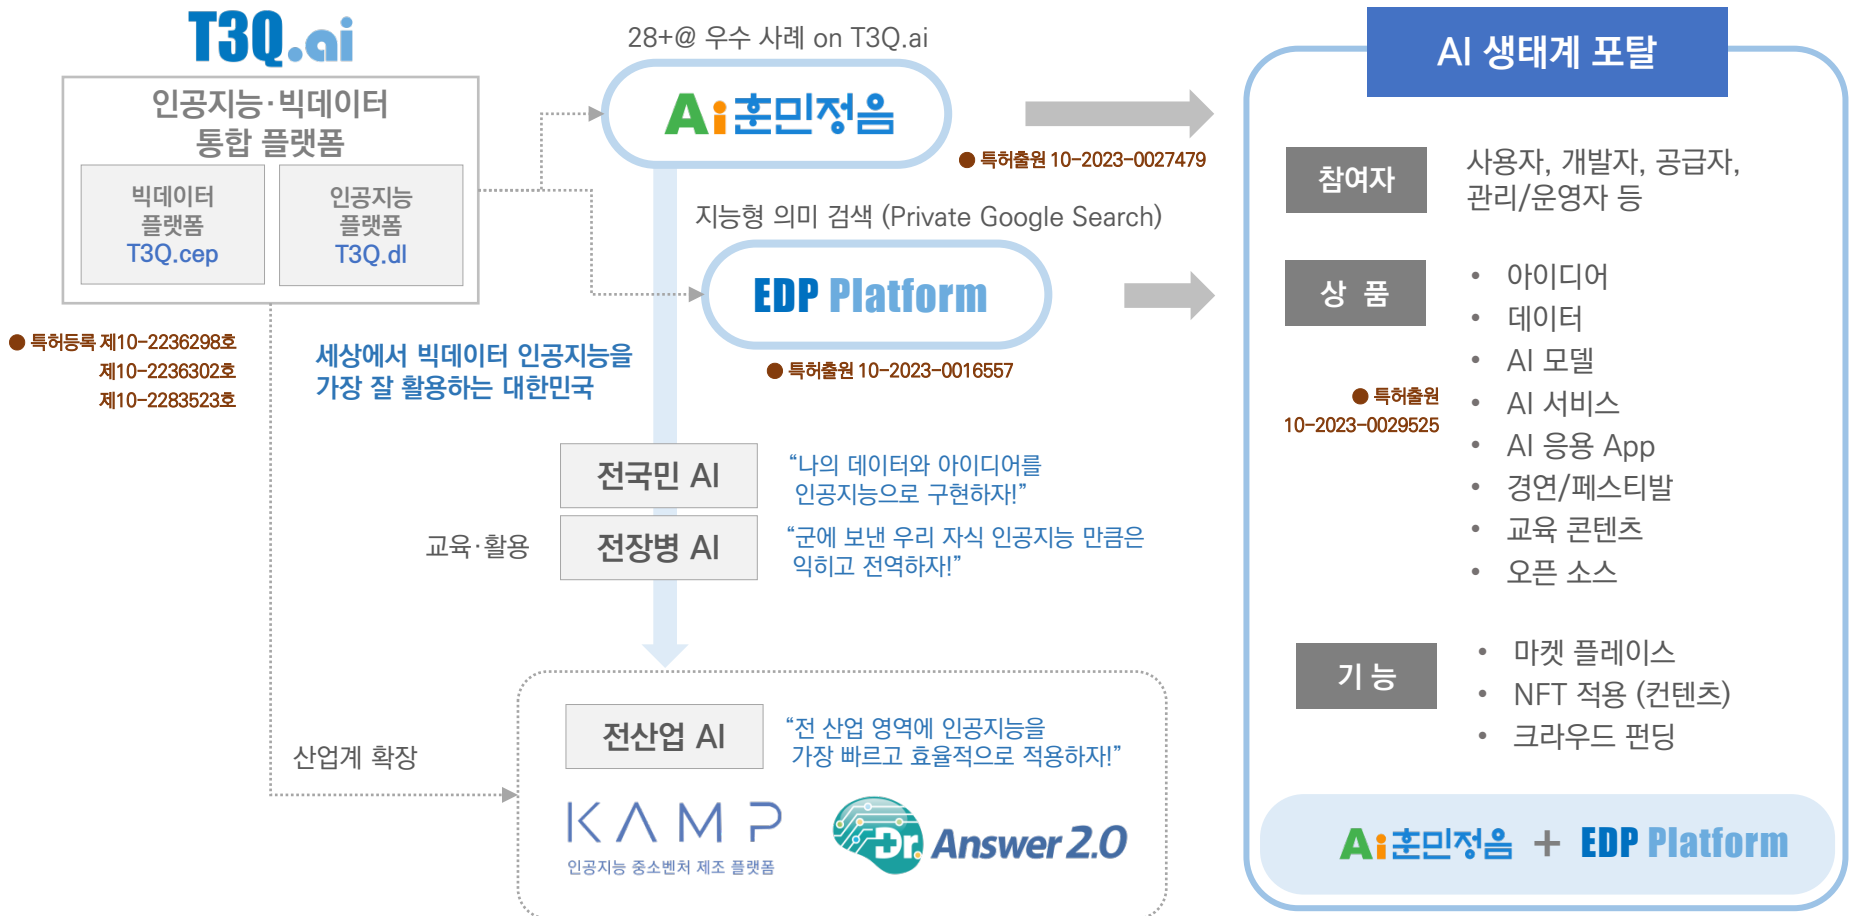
T3Q.ai

인공지능·빅데이터 통합 플랫폼

빅데이터 플랫폼 T3Q.cep

인공지능 플랫폼 T3Q.dl

● 특허등록 제10-2236298호 제10-2236302호 제10-2283523호

28+@ 우수 사례 on T3Q.ai

Ai훈민정음

● 특허출원 10-2023-0027479

지능형 의미 검색 (Private Google Search)

EDP Platform

● 특허출원 10-2023-0016557

세상에서 빅데이터 인공지능을 가장 잘 활용하는 대한민국

전국민 AI

"나의 데이터와 아이디어를 인공지능으로 구현하자!"

교육·활용

전장병 AI

"군에 보낸 우리 자식 인공지능 만큼은 익히고 전역하자!"

산업계 확장

전산업 AI

"전 산업 영역에 인공지능을 가장 빠르고 효율적으로 적용하자!"

KAMP
인공지능 중소벤처 제조 플랫폼

Dr. Answer 2.0

AI 생태계 포탈

참여자

사용자, 개발자, 공급자, 관리/운영자 등

상 품

• 아이디어
• 데이터
• AI 모델
• AI 서비스
• AI 응용 App
• 경연/페스티발
• 교육 콘텐츠
• 오픈 소스

● 특허출원 10-2023-0029525

기 능

• 마켓 플레이스
• NFT 적용 (컨텐츠)
• 크라우드 펀딩

Ai훈민정음 + EDP Platform